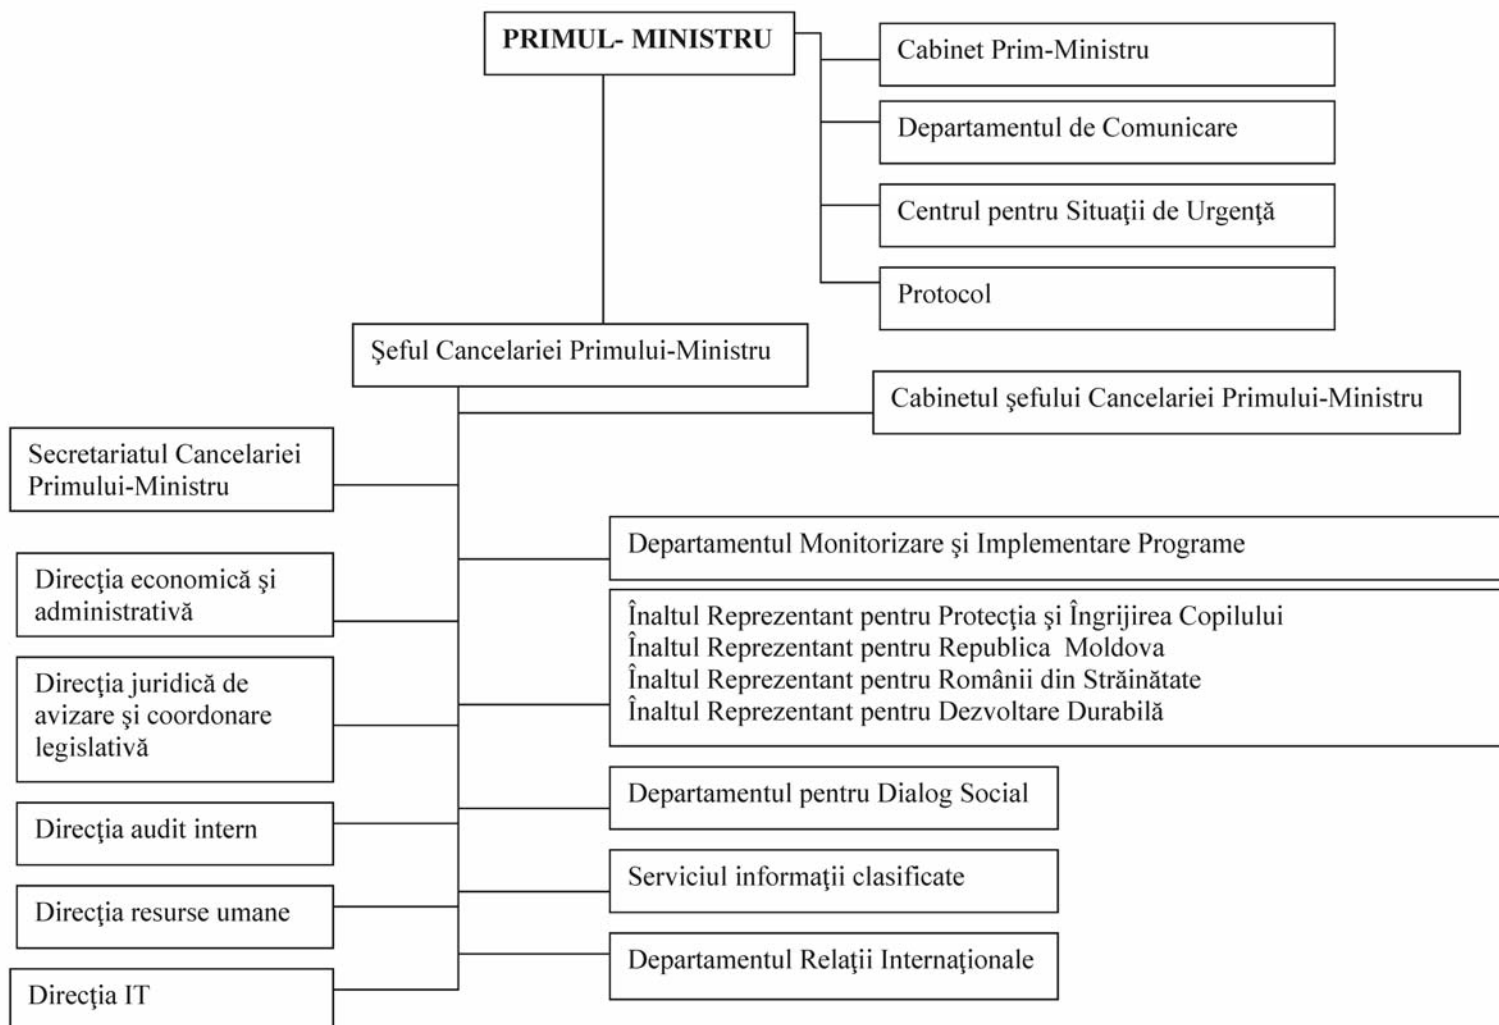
PRIMUL- MINISTRU

Cabinet Prim-Ministru

Departamentul de Comunicare

Centrul pentru Situaţii de Urgenţă

Protocol

Şeful Cancelariei Primului-Ministru

Cabinetul şefului Cancelariei Primului-Ministru

Secretariatul Cancelariei Primului-Ministru

Departamentul Monitorizare şi Implementare Programe

Direcţia economică şi administrativă

Înaltul Reprezentant pentru Protecţia şi Îngrijirea Copilului
Înaltul Reprezentant pentru Republica Moldova
Înaltul Reprezentant pentru Românii din Străinătate
Înaltul Reprezentant pentru Dezvoltare Durabilă

Direcţia juridică de avizare şi coordonare legislativă

Departamentul pentru Dialog Social

Direcţia audit intern

Serviciul informaţii clasificate

Direcţia resurse umane

Departamentul Relaţii Internaţionale

Direcţia IT